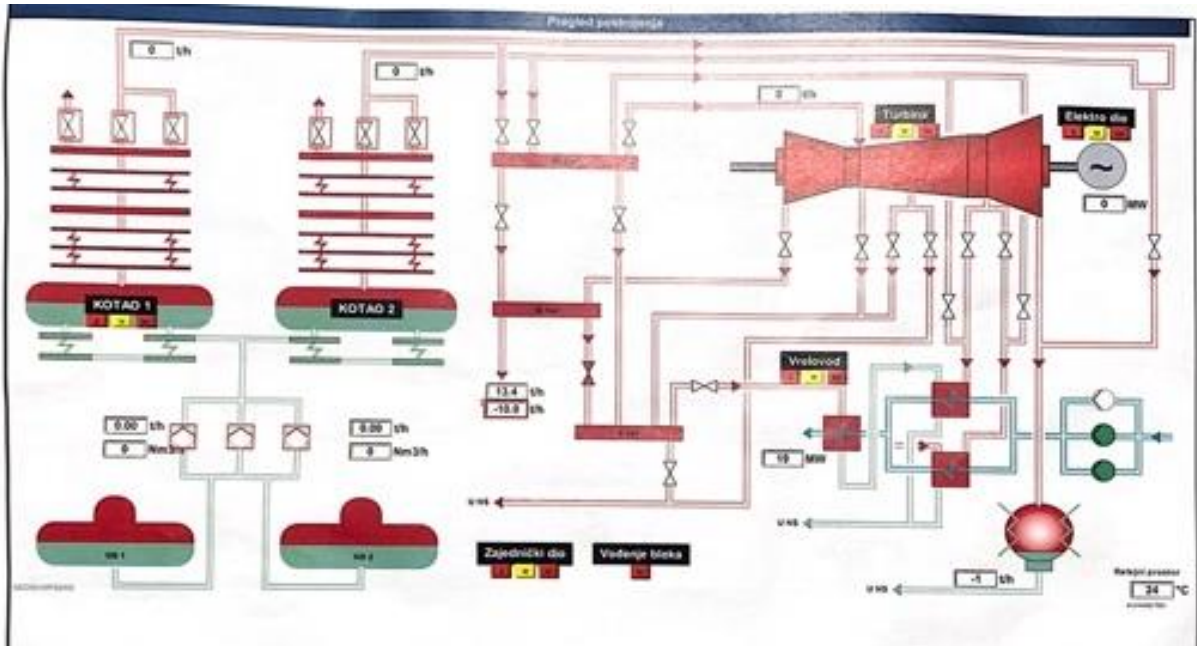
Pregled postrojenja

0 t/h

0 t/h

0 t/h

Turbina

Elektro dio

0 MW

KOTAO 1

KOTAO 2

13.4 t/h
-10.9 t/h

Vrelovod

0.00 t/h
0 Nm3/h

0.00 t/h
0 Nm3/h

19 MW

U HS

U HS

NS 1

NS 2

Zajednički dio

Vođenje bloka

U HS

-1 t/h

Relejni prostor
24 °C